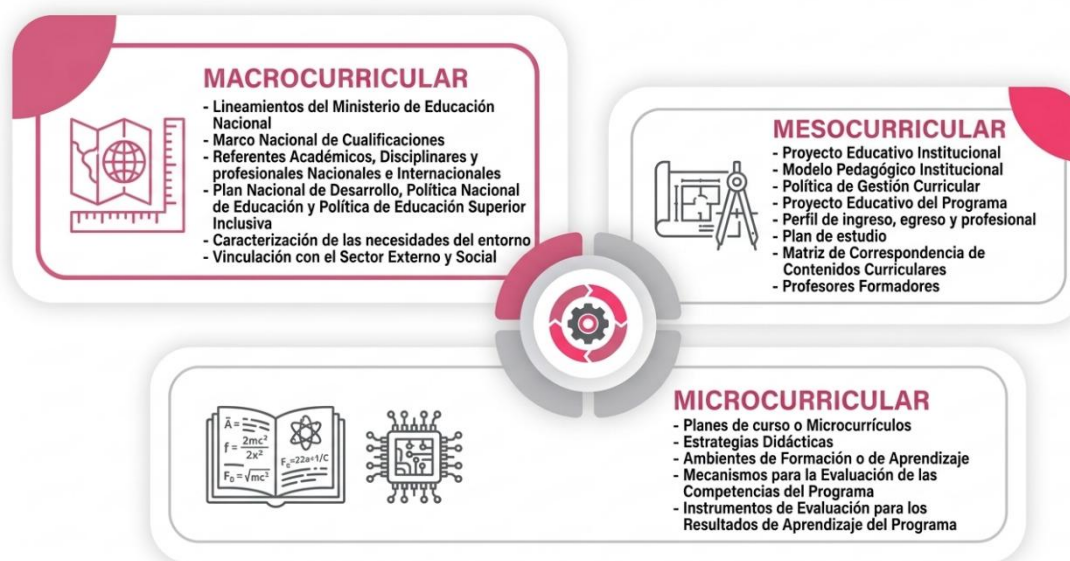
MACROCURRICULAR
- Lineamientos del Ministerio de Educación Nacional
- Marco Nacional de Cualificaciones
- Referentes Académicos, Disciplinares y profesionales Nacionales e Internacionales
- Plan Nacional de Desarrollo, Política Nacional de Educación y Política de Educación Superior Inclusiva
- Caracterización de las necesidades del entorno
- Vinculación con el Sector Externo y Social

MESOCURRICULAR
- Proyecto Educativo Institucional
- Modelo Pedagógico Institucional
- Política de Gestión Curricular
- Proyecto Educativo del Programa
- Perfil de ingreso, egreso y profesional
- Plan de estudio
- Matriz de Correspondencia de Contenidos Curriculares
- Profesores Formadores

$\bar{A}=$
$f=\frac{2mc^2}{2x^2}$
$F_0=\sqrt{mc^3}$
$F_E=22a+1/C$

MICROCURRICULAR
- Planes de curso o Microcurrículos
- Estrategias Didácticas
- Ambientes de Formación o de Aprendizaje
- Mecanismos para la Evaluación de las Competencias del Programa
- Instrumentos de Evaluación para los Resultados de Aprendizaje del Programa